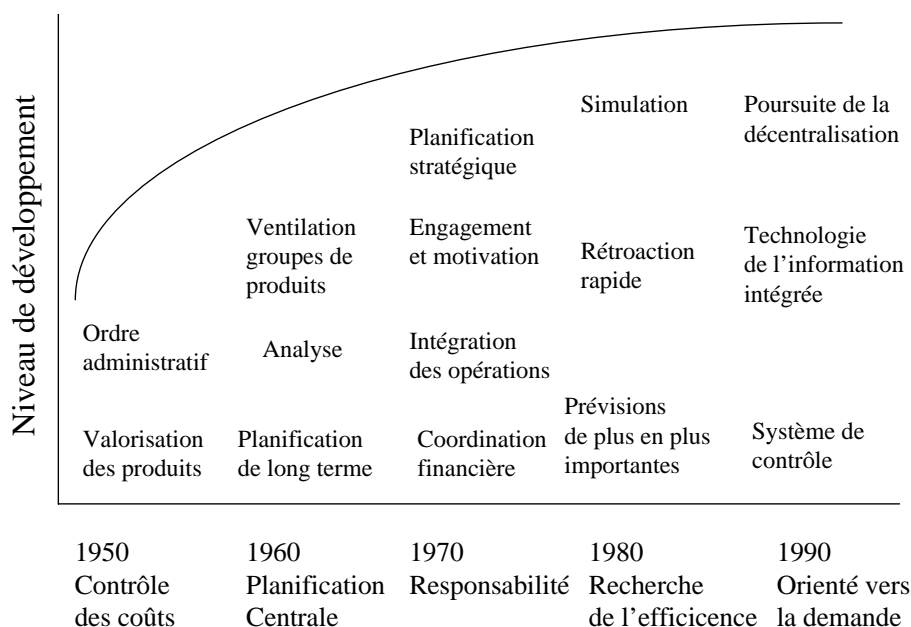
Niveau de développement

Simulation

Poursuite de la décentralisation

Planification stratégique

Ventilation groupes de produits

Engagement et motivation

Rétroaction rapide

Technologie de l'information intégrée

Ordre administratif

Analyse

Intégration des opérations

Prévisions de plus en plus importantes

Valorisation des produits

Planification de long terme

Coordination financière

Système de contrôle

1950 Contrôle des coûts

1960 Planification Centrale

1970 Responsabilité

1980 Recherche de l'efficicence

1990 Orienté vers la demande